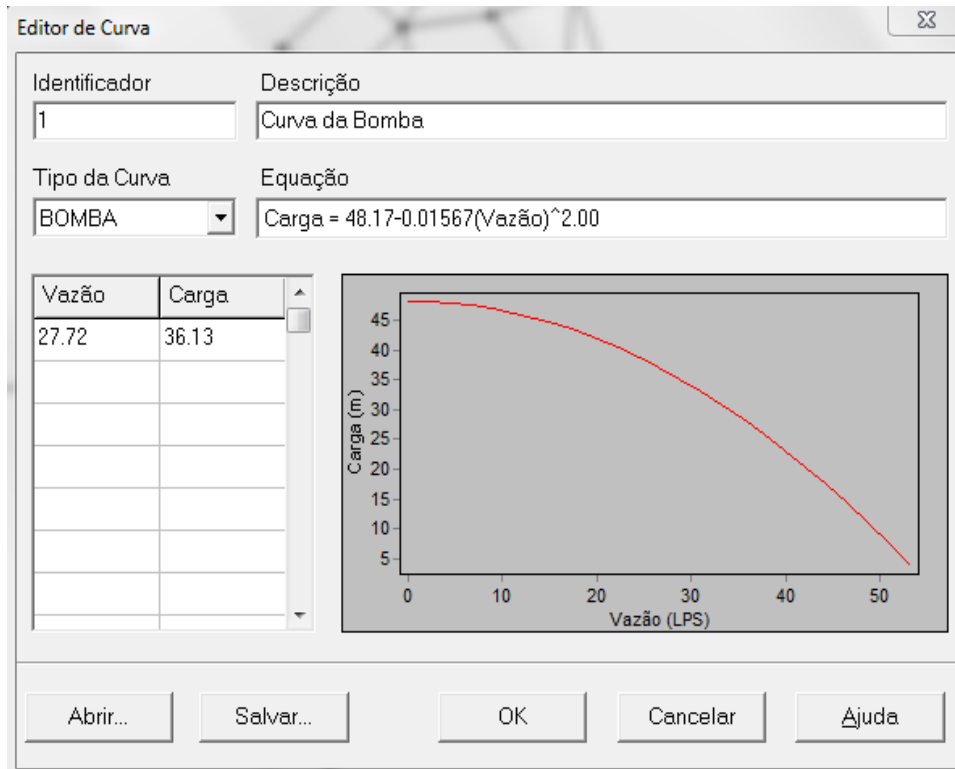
Editor de Curva

Identificador
1

Descrição
Curva da Bomba

Tipo da Curva
BOMBA

Equação
Carga = 48.17-0.01567(Vazão)^2.00

| Vazão | Carga |
|---|---|
| 27.72 | 36.13 |

45
40
35
30
25
20
15
10
5
Carga (m)
0 10 20 30 40 50
Vazão (LPS)

Abrir... Salvar... OK Cancelar Ajuda